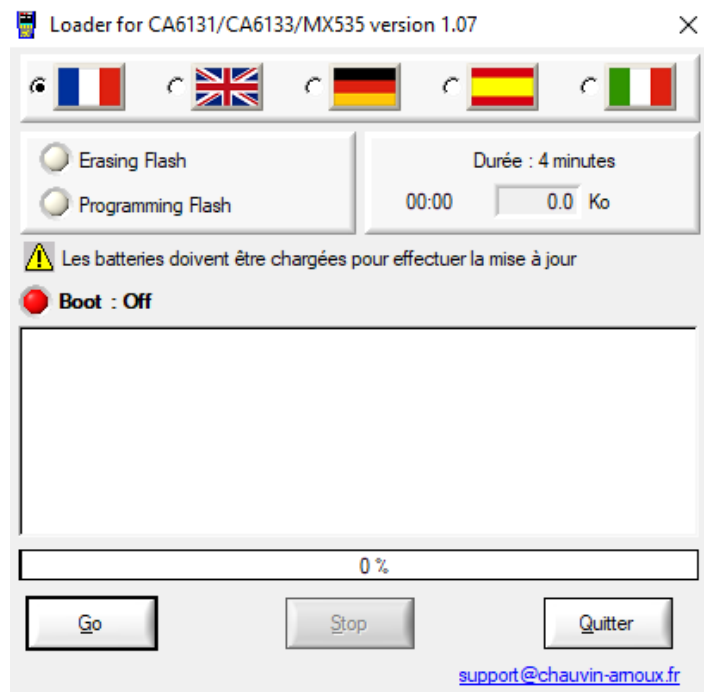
Loader for CA6131/CA6133/MX535 version 1.07

Erasing Flash

Programming Flash

Durée : 4 minutes

00:00 0.0 Ko

Les batteries doivent être chargées pour effectuer la mise à jour

Boot : Off

0 %

Go

Stop

Quitter

support@chauvin-arnoux.fr